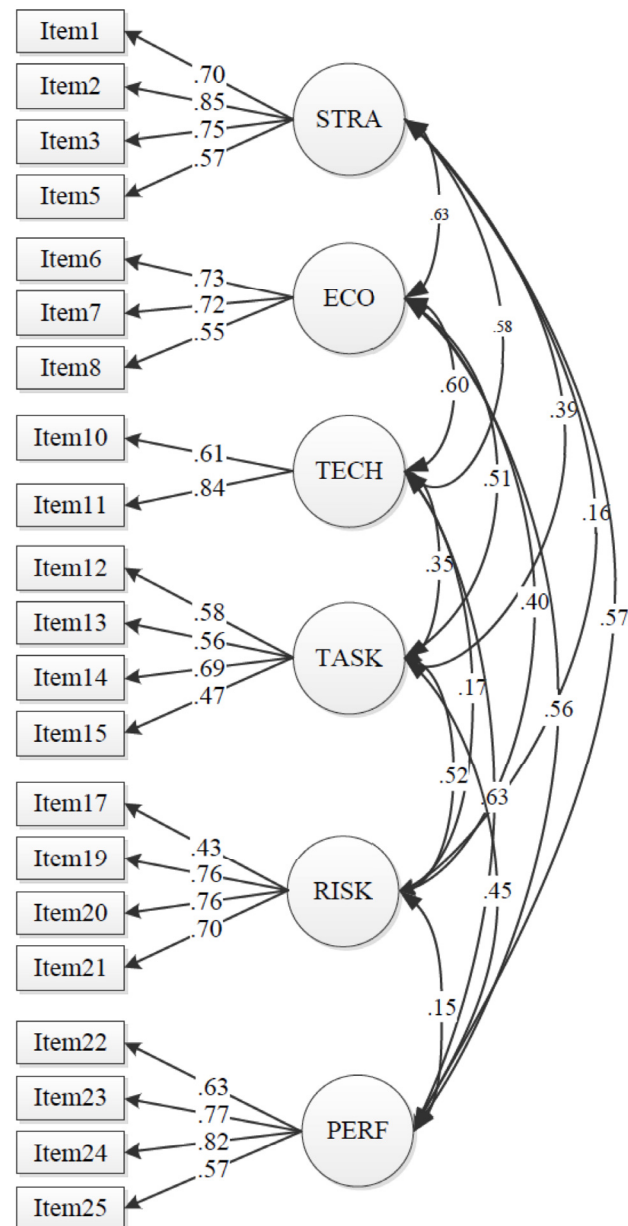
Item1
Item2
Item3
Item5
.70
.85
.75
.57
STRA

Item6
Item7
Item8
.73
.72
.55
ECO

Item10
Item11
.61
.84
TECH

Item12
Item13
Item14
Item15
.58
.56
.69
.47
TASK

Item17
Item19
Item20
Item21
.43
.76
.76
.70
RISK

Item22
Item23
Item24
Item25
.63
.77
.82
.57
PERF

.63
.58
.60
.39
.51
.16
.35
.40
.57
.17
.56
.52
.63
.45
.15